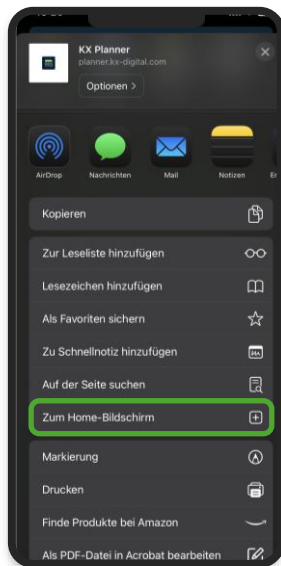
KX Planner
planner.kx-digital.com
Optionen >

AirDrop
Nachrichten
Mail
Notizen
Er

Kopieren

Zur Leseliste hinzufügen
Lesezeichen hinzufügen
Als Favoriten sichern
Zu Schnellnotiz hinzufügen
Auf der Seite suchen

Zum Home-Bildschirm

Markierung
Drucken
Finde Produkte bei Amazon
Als PDF-Datei in Acrobat bearbeiten